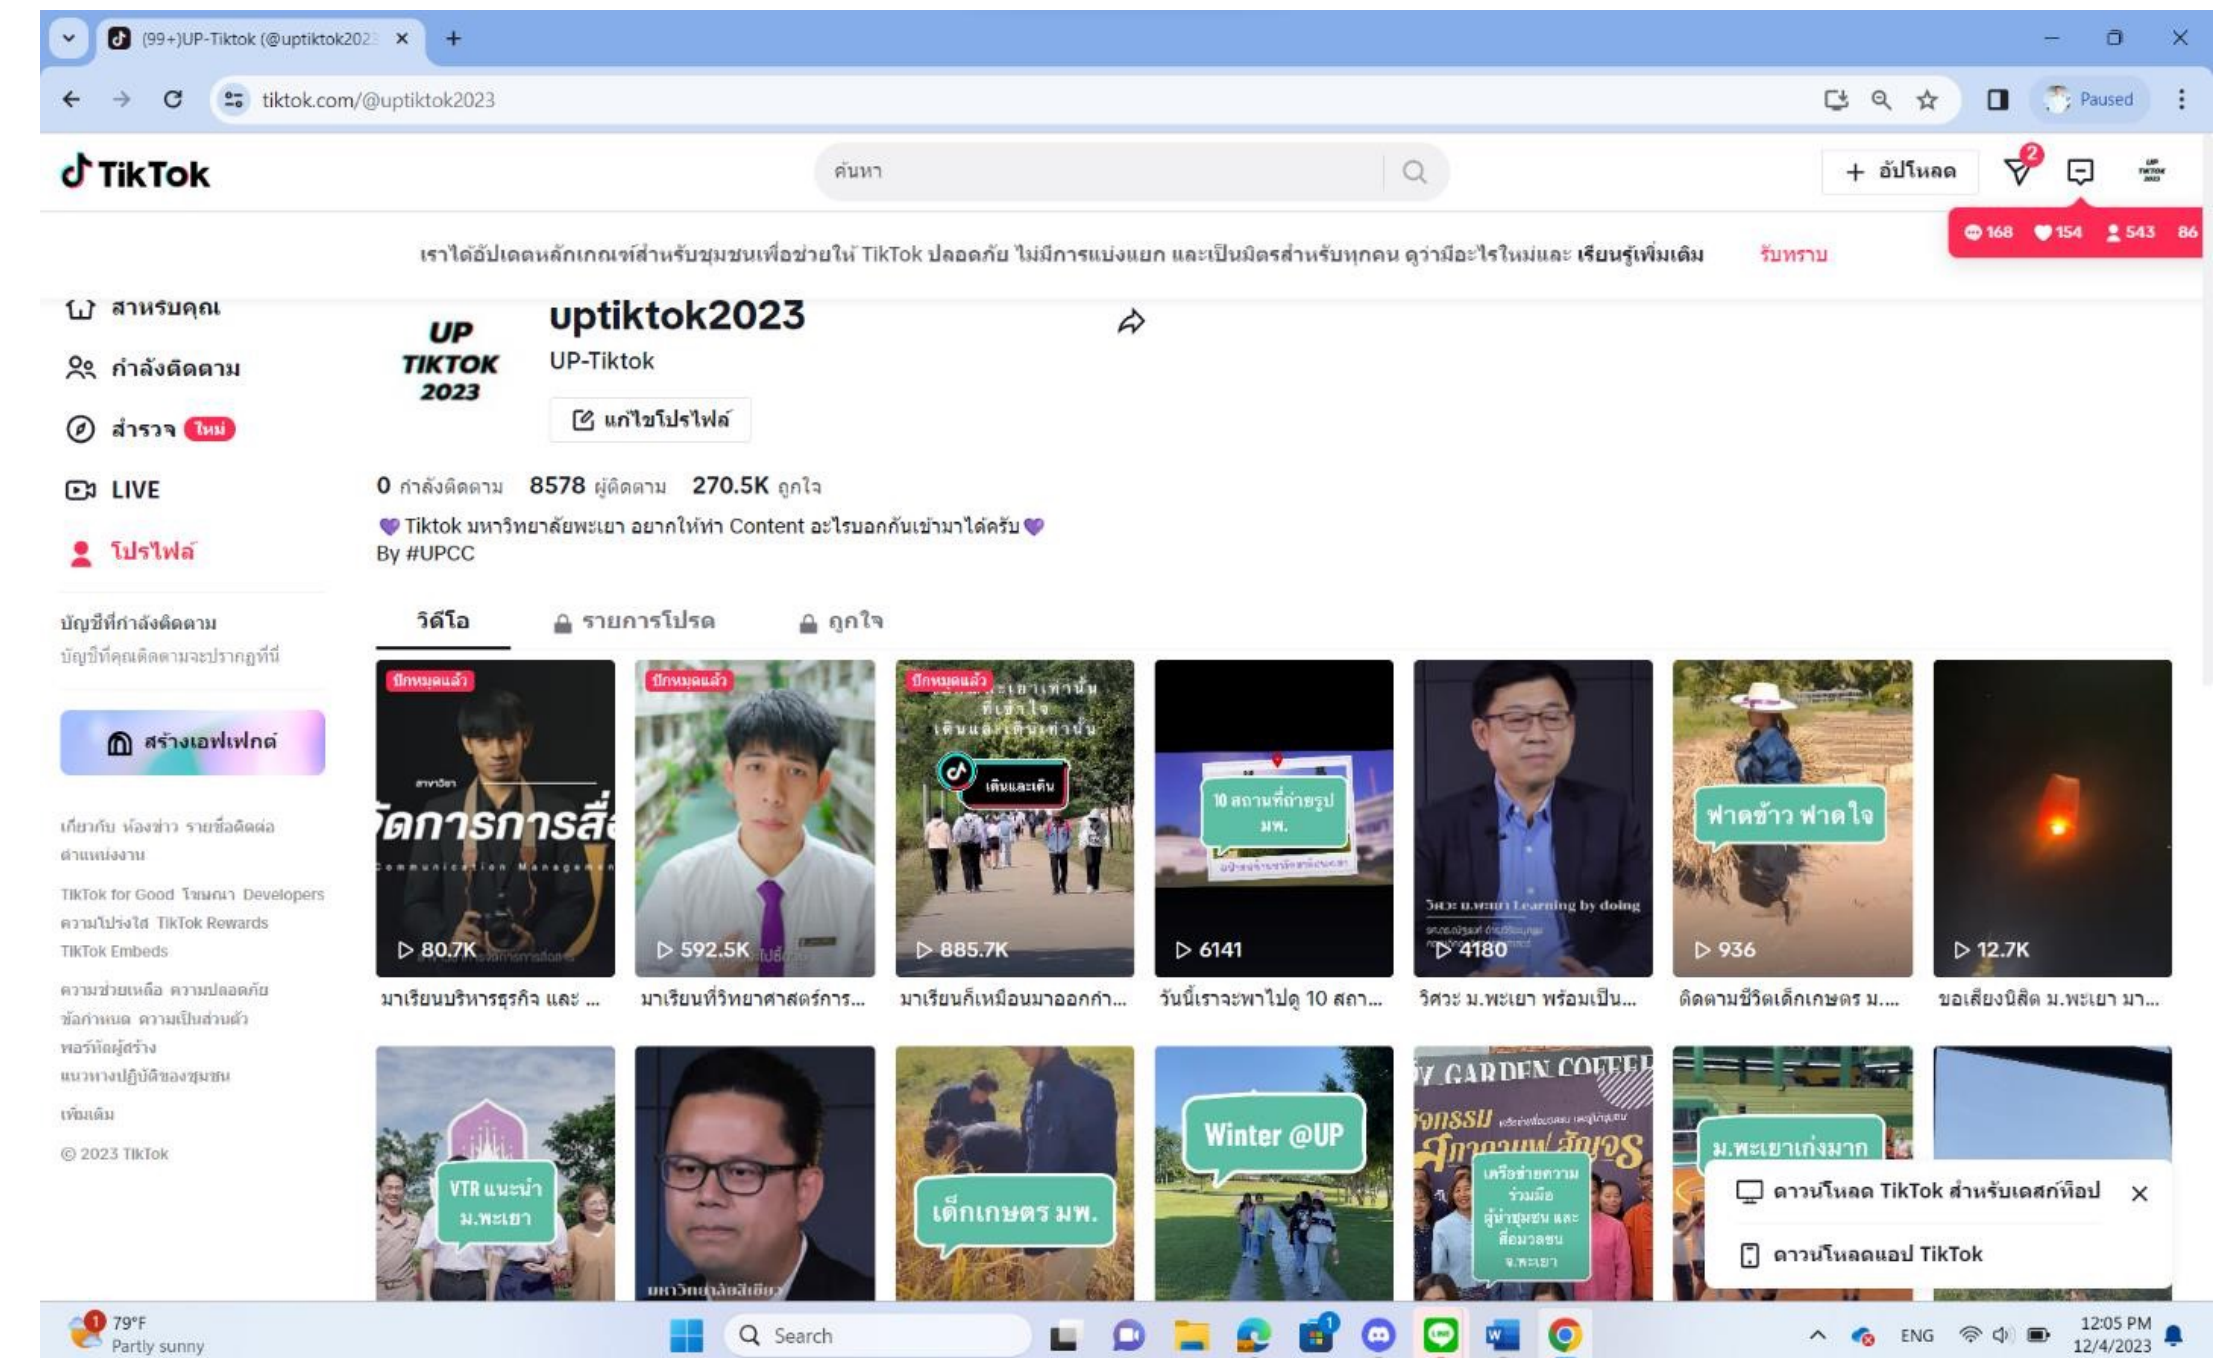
(99+)UP-Tiktok (@uptiktok202
tiktok.com/@uptiktok2023
Paused

TikTok
ค้นหา
+ อัปโหลด
2
168 154 543 86

เราได้อัปเดตหลักเกณฑ์สำหรับชุมชนเพื่อช่วยให้ TikTok ปลอดภัย ไม่มีการแบ่งแยก และเป็นมิตรสำหรับทุกคน ดูว่ามีอะไรใหม่และ เรียนรู้เพิ่มเติม รับทราบ

สำหรับคุณ
กำลังติดตาม
สำรวจ ใหม่
LIVE
โปรไฟล์

บัญชีที่กำลังติดตาม
บัญชีที่คุณติดตามจะปรากฏที่นี่

สร้างเอฟเฟกต์

เกี่ยวกับ ห้องข่าว รายชื่อติดต่อ ตำแหน่งงาน
TikTok for Good โฆษณา Developers ความโปร่งใส TikTok Rewards TikTok Embeds
ความช่วยเหลือ ความปลอดภัย ข้อกำหนด ความเป็นส่วนตัว พอร์ทัลผู้สร้าง แนวทางปฏิบัติของชุมชน
เพิ่มเติม
© 2023 TikTok

UP TIKTOK 2023
uptiktok2023
UP-Tiktok
แก้ไขโปรไฟล์

0 กำลังติดตาม 8578 ผู้ติดตาม 270.5K ถูกใจ
💜Tiktok มหาวิทยาลัยพะเยา อยากให้ทำ Content อะไรบอกกันเข้ามาได้ครับ💜
By #UPCC

วิดีโอ
รายการโปรด
ถูกใจ

ปักหมุดแล้ว
80.7K
มาเรียนบริหารธุรกิจ และ ...
ปักหมุดแล้ว
592.5K
มาเรียนที่วิทยาศาสตร์การ...
ปักหมุดแล้ว
เดินและเดิน
885.7K
มาเรียนก็เหมือนมาออกกำ...
10 สถานที่ถ่ายรูป มพ.
6141
วันนี้เราจะพาไปดู 10 สถา...
4180
วิศวะ ม.พะเยา พร้อมเป็น...
ฟาดข้าว ฟาดใจ
936
ติดตามชีวิตเด็กเกษตร ม....
12.7K
ขอเสียงนิสิต ม.พะเยา มา...

VTR แนะนำ ม.พะเยา
เด็กเกษตร มพ.
Winter @UP
GARDEN COFFEE
เครือข่ายความร่วมมือ
ม.พะเยาเก่งมาก

ดาวน์โหลด TikTok สำหรับเดสก์ท็อป
ดาวน์โหลดแอป TikTok

79°F
Partly sunny
Search
ENG
12:05 PM
12/4/2023